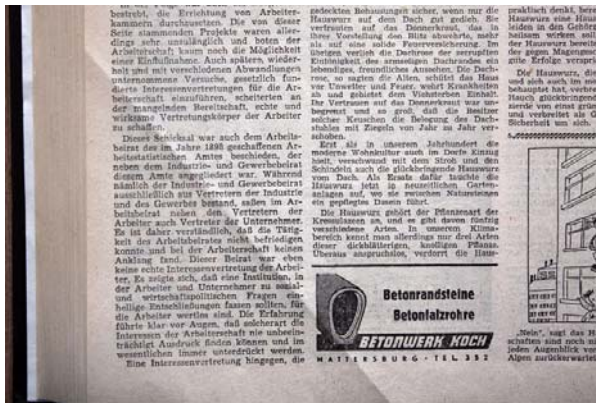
bestrebt, die Errichtung von Arbeiterkammern durchzusetzen. Die von dieser Seite stammenden Projekte waren allerdings sehr unzulänglich und boten der Arbeiterschaft kaum noch die Möglichkeit einer Einflußnahme. Auch spätere, wiederholt und mit verschiedenen Abwandlungen unternommene Versuche, gesetzlich fundierte Interessenvertretungen für die Arbeiterschaft einzuführen, scheiterten an der mangelnden Bereitschaft, echte und wirksame Vertretungskörper der Arbeiter zu schaffen.

Dieses Schicksal war auch dem Arbeitsbeirat des im Jahre 1898 geschaffenen Arbeitsstatistischen Amtes beschieden, der neben dem Industrie- und Gewerbebeirat diesem Amte angegliedert war. Während nämlich der Industrie- und Gewerbebeirat ausschließlich aus Vertretern der Industrie und des Gewerbes bestand, saßen im Arbeitsbeirat neben den Vertretern der Arbeiter auch Vertreter der Unternehmer. Es ist daher verständlich, daß die Tätigkeit des Arbeitsbeirates nicht befriedigen konnte und bei der Arbeiterschaft keinen Anklang fand. Dieser Beirat war eben keine echte Interessenvertretung der Arbeiter. Es zeigte sich, daß eine Institution, in der Arbeiter und Unternehmer zu sozial- und wirtschaftspolitischen Fragen einhellige Entscheidungen fassen sollten, für die Arbeiter wertlos sind. Die Erfahrung führte klar vor Augen, daß solcherart die Interessen der Arbeiterschaft nie unbeeinträchtigt Ausdruck finden können und im wesentlichen immer unterdrückt werden.

Eine Interessenvertretung hingegen, die

gedeckten Behausungen sicher, wenn nur die Hauswurz auf dem Dach gut gedieh. Sie vertreibt auf das Donnerkraut, das in ihrer Vorstellung den Blitz abwehrte, mehr als auf eine solide Feuerversicherung. Im übrigen verlieh die Dachrose der nervenden Einheit des armseligen Dachrandes ein lebendiges, freundliches Ansehen. Die Dachrose, so sagten die Alten, schützt das Haus vor Unwetter und Feuer, wehrt Krankheiten ab und gebietet dem Viehsterben Einhalt. Der Vertrauen auf das Donnerkraut war unbegrenzt und so groß, daß die Besitzer solcher Kreuschen die Belegung des Dachstuhles mit Ziegeln von Jahr zu Jahr verschoben.

Erst als in unserem Jahrhundert die moderne Wohnkultur auch im Dorfe Einzug hielt, verschwand mit dem Stroh und den Schindeln auch die glückbringende Hauswurz vom Dach. Als Ersatz dafür fand die Hauswurz jetzt in neuzeitlichen Gartenanlagen und wo sie zwischen Natursteinen ein gepflegtes Dasein führt.

Die Hauswurz gehört der Pflanzenart der Krassulazeen an, und es gibt davon fünfzig verschiedene Arten. In unserem Klimabereich kennt man allerdings nur drei Arten dieser dickblättrigen, knolligen Pflanze. Überaus anspruchslos, verdorrt die Haus-

Betonrandsteine
Betonfalzrohre
BETONWERK KOCH
MATTERSBURG · TEL. 352

plötzlich denkt, bei Hauswurz eine Hausw leiden in den Gebirgsg heilsam wirken soll der Hauswurz bereite der gegen Magengesc Erfolge versprich

Die Hauswurz, die und sich auch im me bewahrt hat, verbrei Hauch glückbringend siert wie zum große und verbreitet als G Sicherheit um sich.

„Nein", sagt das H schaffen sind noch ni jeden Augenblick verl Algen zurückzuwarte